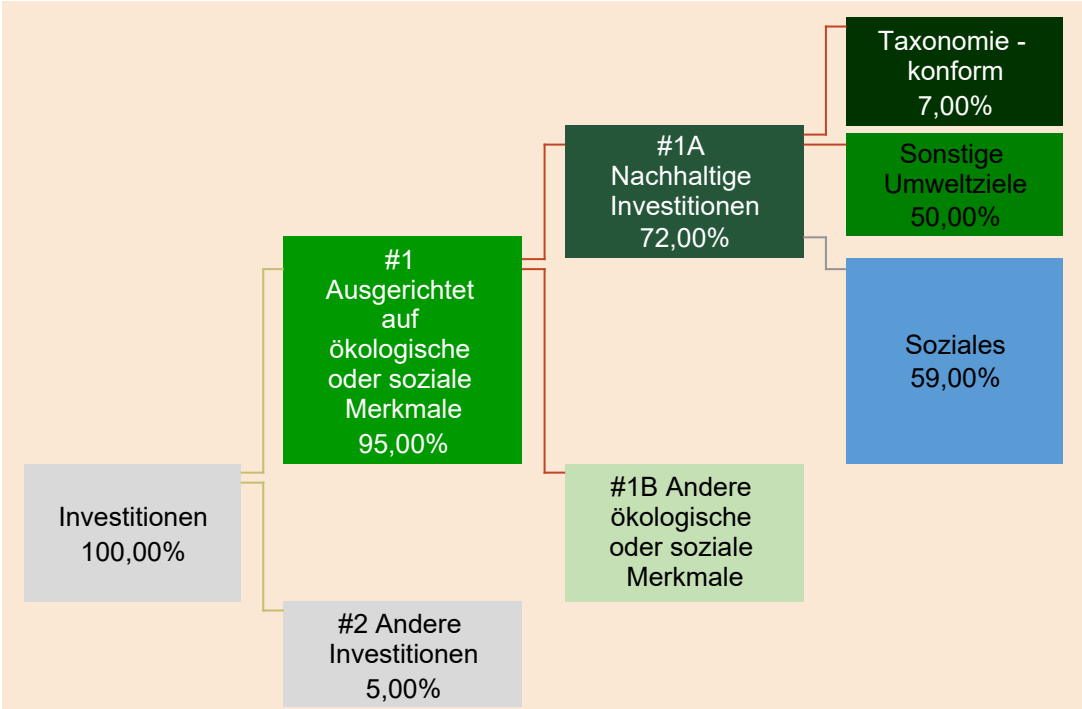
Investitionen
100,00%

#1
Ausgerichtet auf ökologische oder soziale Merkmale
95,00%

#2 Andere Investitionen
5,00%

#1A
Nachhaltige Investitionen
72,00%

#1B Andere ökologische oder soziale Merkmale

Taxonomie - konform
7,00%

Sonstige Umweltziele
50,00%

Soziales
59,00%